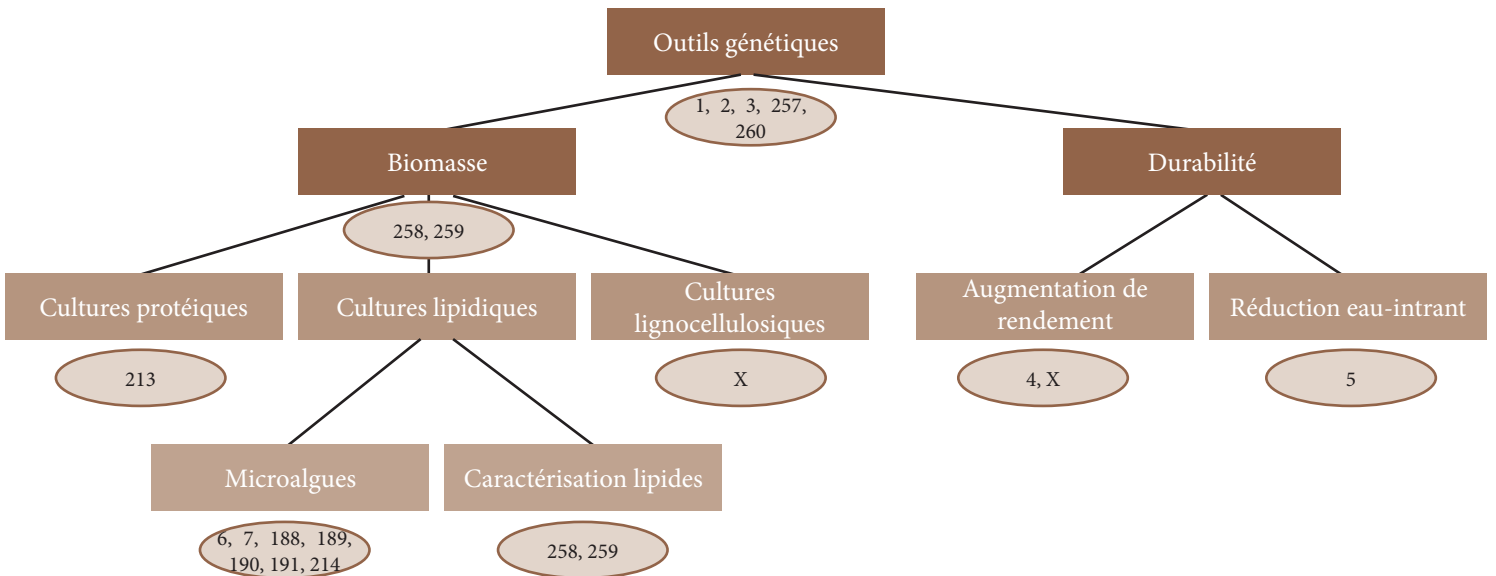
Outils génétiques

1, 2, 3, 257, 260

Biomasse

Durabilité

258, 259

Cultures protéiques

Cultures lipidiques

Cultures lignocellulosiques

Augmentation de rendement

Réduction eau-intrant

213

X

4, X

5

Microalgues

Caractérisation lipides

6, 7, 188, 189, 190, 191, 214

258, 259